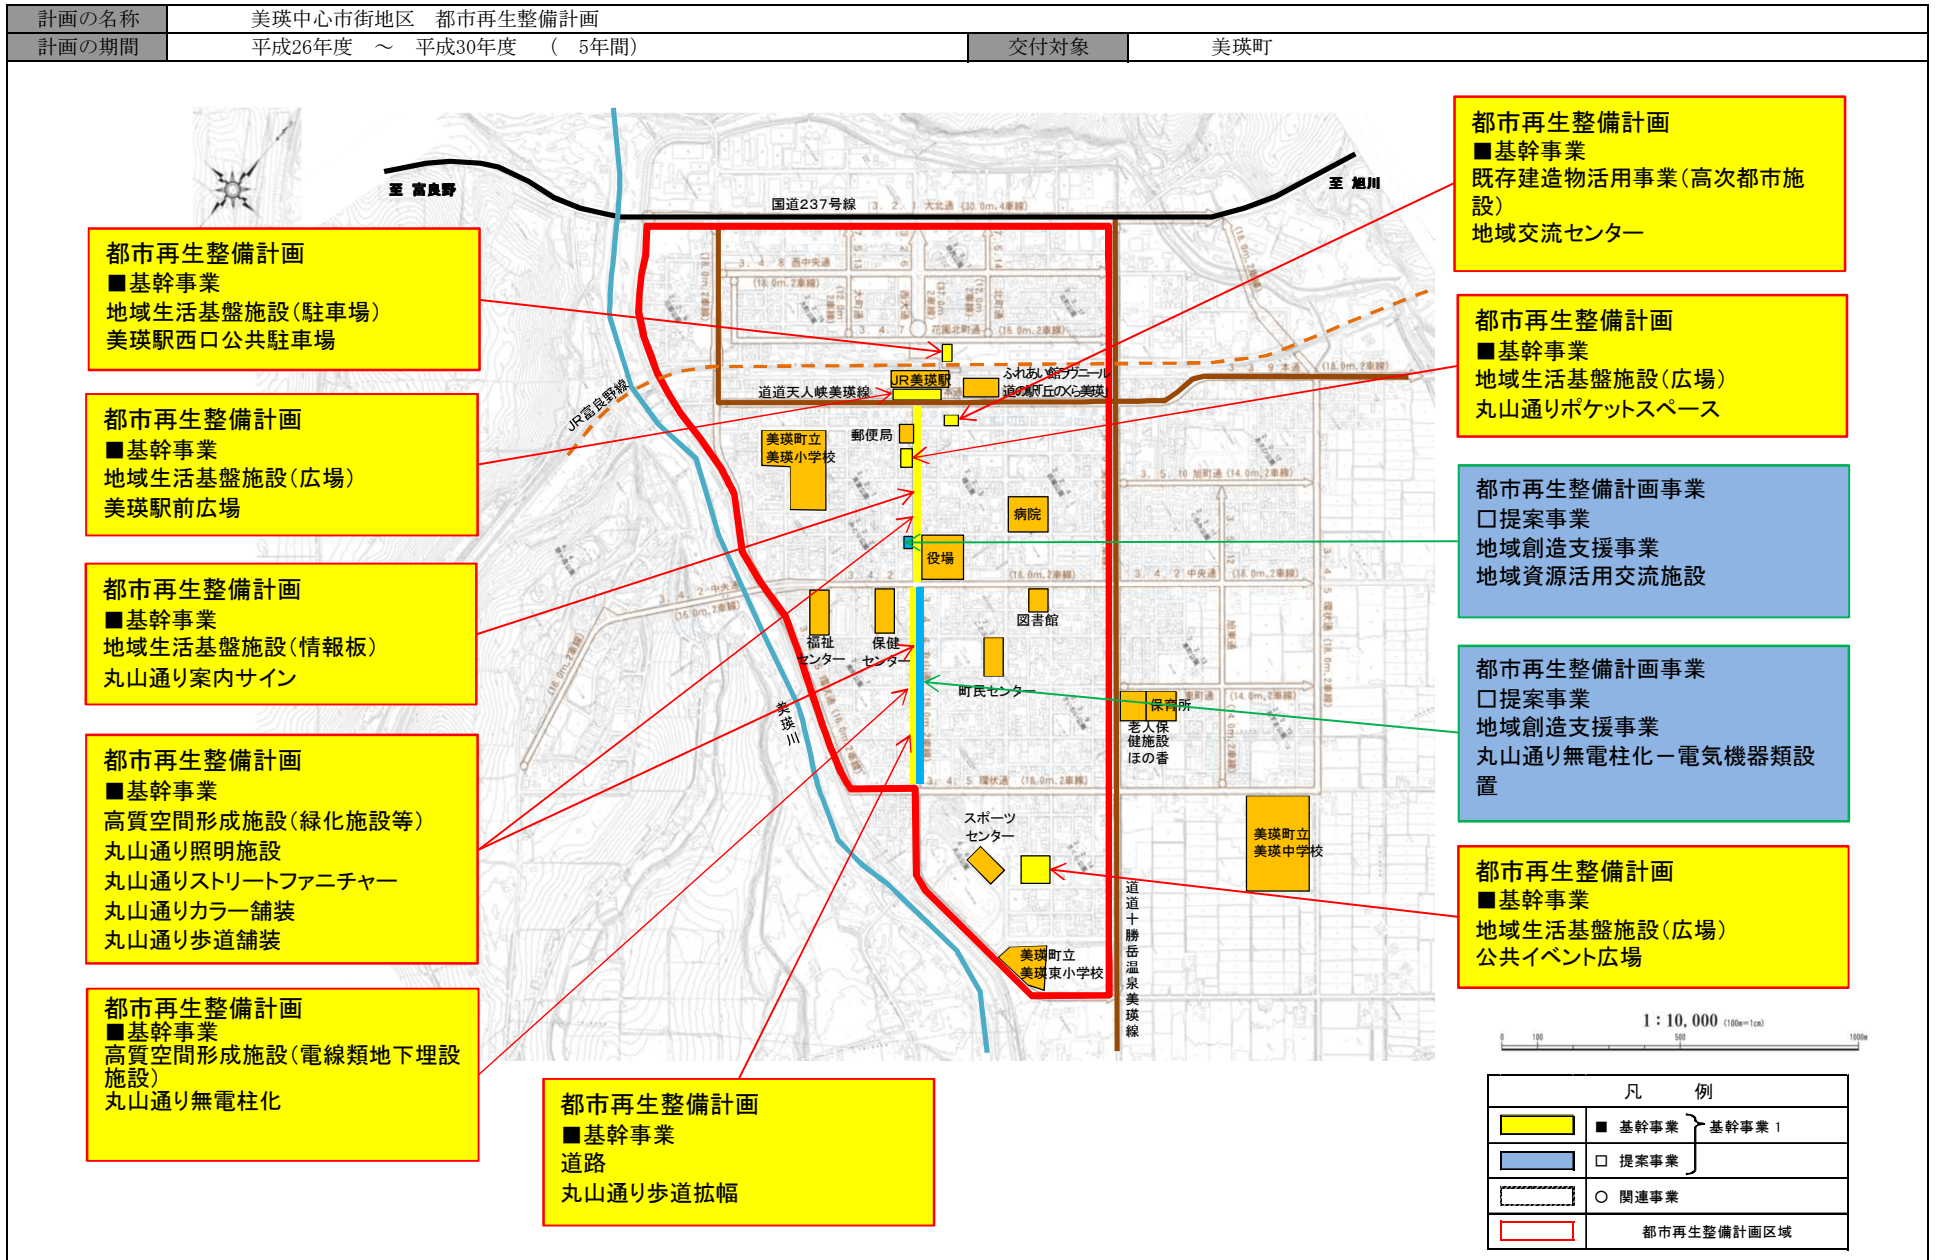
| 計画の名称 | 美瑛中心市街地区　都市再生整備計画 | | |
|---|---|---|---|
| 計画の期間 | 平成26年度　～　平成30年度　（　5年間） | 交付対象 | 美瑛町 |

都市再生整備計画
■基幹事業
既存建造物活用事業（高次都市施設）
地域交流センター

都市再生整備計画
■基幹事業
地域生活基盤施設（駐車場）
美瑛駅西口公共駐車場

都市再生整備計画
■基幹事業
地域生活基盤施設（広場）
丸山通りポケットスペース

都市再生整備計画
■基幹事業
地域生活基盤施設（広場）
美瑛駅前広場

都市再生整備計画事業
□提案事業
地域創造支援事業
地域資源活用交流施設

都市再生整備計画
■基幹事業
地域生活基盤施設（情報板）
丸山通り案内サイン

都市再生整備計画事業
□提案事業
地域創造支援事業
丸山通り無電柱化ー電気機器類設置

都市再生整備計画
■基幹事業
高質空間形成施設（緑化施設等）
丸山通り照明施設
丸山通りストリートファニチャー
丸山通りカラー舗装
丸山通り歩道舗装

都市再生整備計画
■基幹事業
地域生活基盤施設（広場）
公共イベント広場

都市再生整備計画
■基幹事業
高質空間形成施設（電線類地下埋設施設）
丸山通り無電柱化

都市再生整備計画
■基幹事業
道路
丸山通り歩道拡幅

至 富良野
至 旭川
国道237号線
JR富良野線
道道天人峡美瑛線
JR美瑛駅
ふれあい館ラヴニール
道の駅丘のくら美瑛
美瑛町立美瑛小学校
郵便局
病院
役場
図書館
福祉センター
保健センター
町民センター
保育所
老人保健施設ほの香
美瑛川
スポーツセンター
美瑛町立美瑛中学校
美瑛町立美瑛東小学校
道道十勝岳温泉美瑛線

1：10，000

| 凡　例 | |
|---|---|
| | ■ 基幹事業 ｝基幹事業 1 |
| | □ 提案事業 |
| | ○ 関連事業 |
| | 都市再生整備計画区域 |